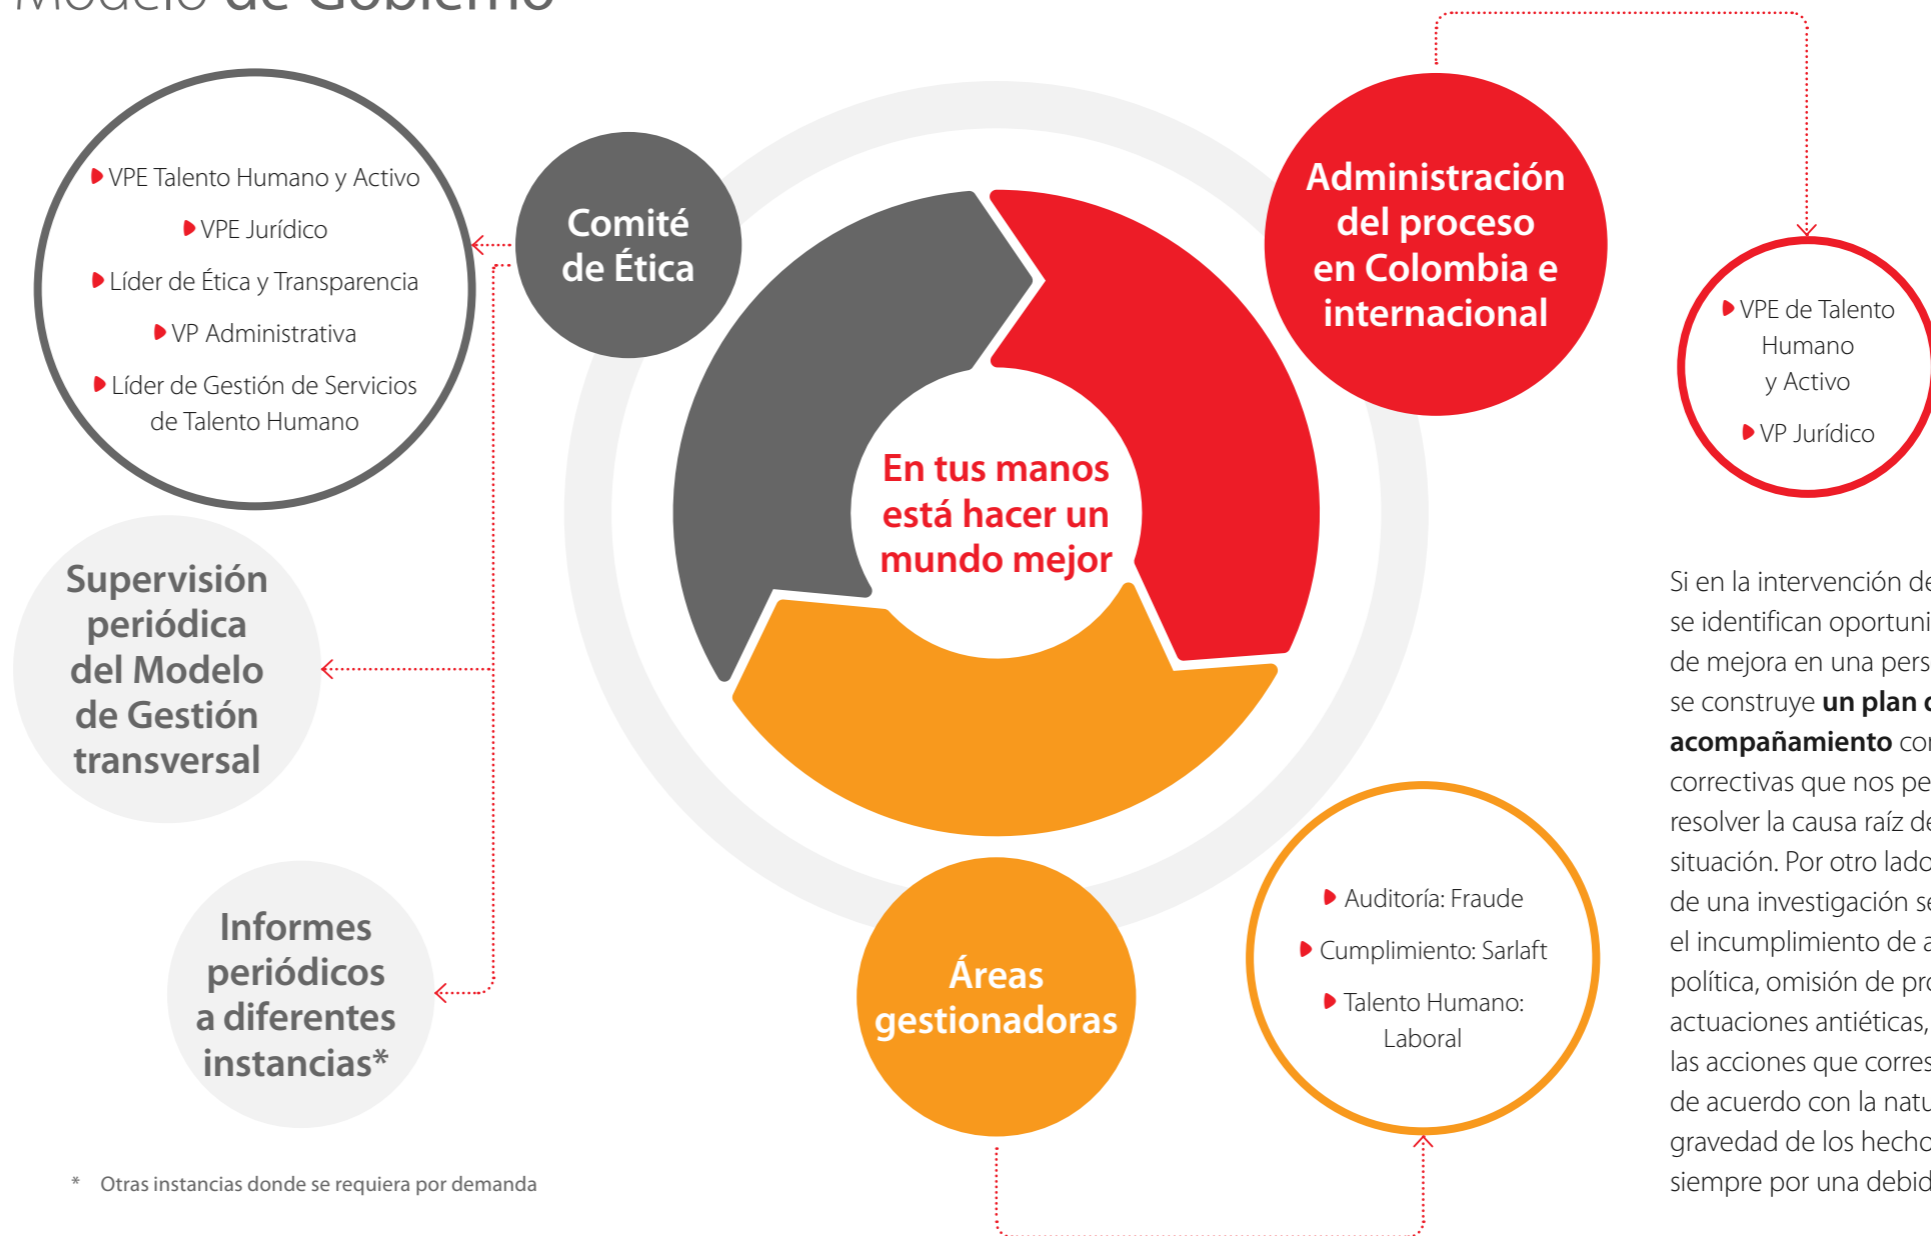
Modelo de Gobierno

VPE Talento Humano y Activo
VPE Jurídico
Líder de Ética y Transparencia
VP Administrativa
Líder de Gestión de Servicios de Talento Humano

Comité de Ética

Administración del proceso en Colombia e internacional

VPE de Talento Humano y Activo
VP Jurídico

En tus manos está hacer un mundo mejor

Supervisión periódica del Modelo de Gestión transversal

Informes periódicos a diferentes instancias*

Áreas gestionadoras

Auditoría: Fraude
Cumplimiento: Sarlaft
Talento Humano: Laboral

* Otras instancias donde se requiera por demanda

Si en la intervención de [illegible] se identifican oportuni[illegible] de mejora en una pers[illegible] se construye **un plan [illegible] acompañamiento** co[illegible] correctivas que nos pe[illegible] resolver la causa raíz de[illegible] situación. Por otro lado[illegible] de una investigación se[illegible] el incumplimiento de a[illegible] política, omisión de pro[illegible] actuaciones antiéticas, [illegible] las acciones que corres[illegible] de acuerdo con la natu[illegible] gravedad de los hecho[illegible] siempre por una debid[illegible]